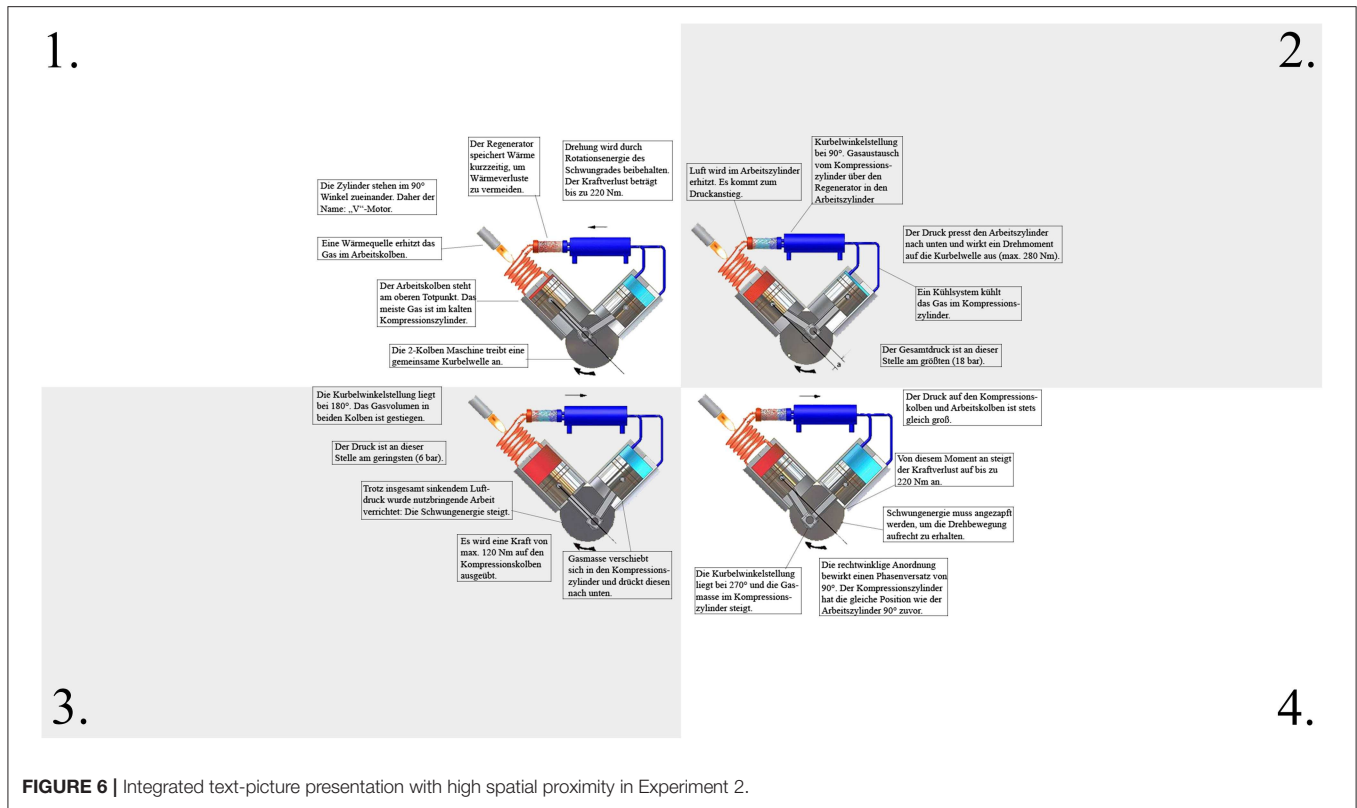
1.

Die Zylinder stehen im 90° Winkel zueinander. Daher der Name: „V"-Motor.

Der Regenerator speichert Wärme kurzzeitig, um Wärmeverluste zu vermeiden.

Drehung wird durch Rotationsenergie des Schwungrades beibehalten. Der Kraftverlust beträgt bis zu 220 Nm.

Eine Wärmequelle erhitzt das Gas im Arbeitskolben.

Der Arbeitskolben steht am oberen Totpunkt. Das meiste Gas ist im kalten Kompressionszylinder.

Die 2-Kolben Maschine treibt eine gemeinsame Kurbelwelle an.

2.

Luft wird im Arbeitszylinder erhitzt. Es kommt zum Druckanstieg.

Kurbelwinkelstellung bei 90°. Gasaustausch vom Kompressionszylinder über den Regenerator in den Arbeitszylinder

Der Druck presst den Arbeitszylinder nach unten und wirkt ein Drehmoment auf die Kurbelwelle aus (max. 280 Nm).

Ein Kühlsystem kühlt das Gas im Kompressionszylinder.

Der Gesamtdruck ist an dieser Stelle am größten (18 bar).

Die Kurbelwinkelstellung liegt bei 180°. Das Gasvolumen in beiden Kolben ist gestiegen.

Der Druck ist an dieser Stelle am geringsten (6 bar).

Trotz insgesamt sinkendem Luftdruck wurde nutzbringende Arbeit verrichtet: Die Schwungenergie steigt.

Es wird eine Kraft von max. 120 Nm auf den Kompressionskolben ausgeübt.

Gasmasse verschiebt sich in den Kompressionszylinder und drückt diesen nach unten.

3.

Der Druck auf den Kompressionskolben und Arbeitskolben ist stets gleich groß.

Von diesem Moment an steigt der Kraftverlust auf bis zu 220 Nm an.

Schwungenergie muss angezapft werden, um die Drehbewegung aufrecht zu erhalten.

Die Kurbelwinkelstellung liegt bei 270° und die Gasmasse im Kompressionszylinder steigt.

Die rechtwinklige Anordnung bewirkt einen Phasenversatz von 90°. Der Kompressionszylinder hat die gleiche Position wie der Arbeitszylinder 90° zuvor.

4.

FIGURE 6 | Integrated text-picture presentation with high spatial proximity in Experiment 2.